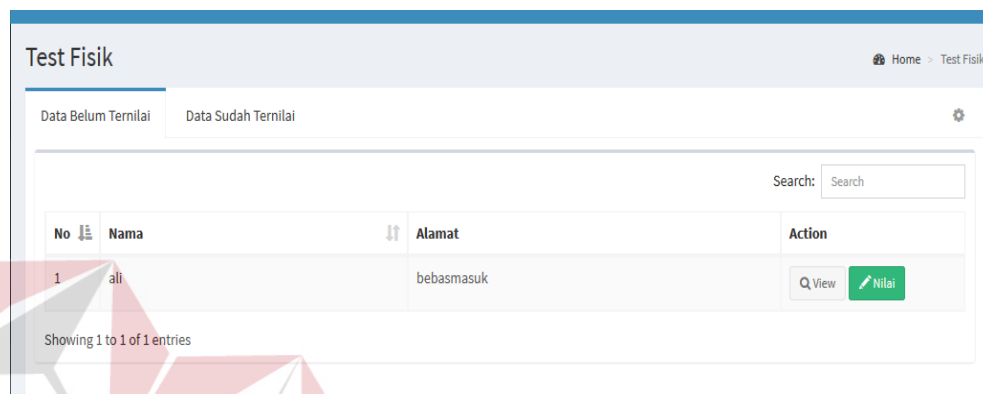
Test Fisik

Home > Test Fisik

Data Belum Ternilai

Data Sudah Ternilai

Search: Search

| No | Nama | Alamat | Action |
|---|---|---|---|
| 1 | ali | bebasmasuk | View Nilai |

Showing 1 to 1 of 1 entries